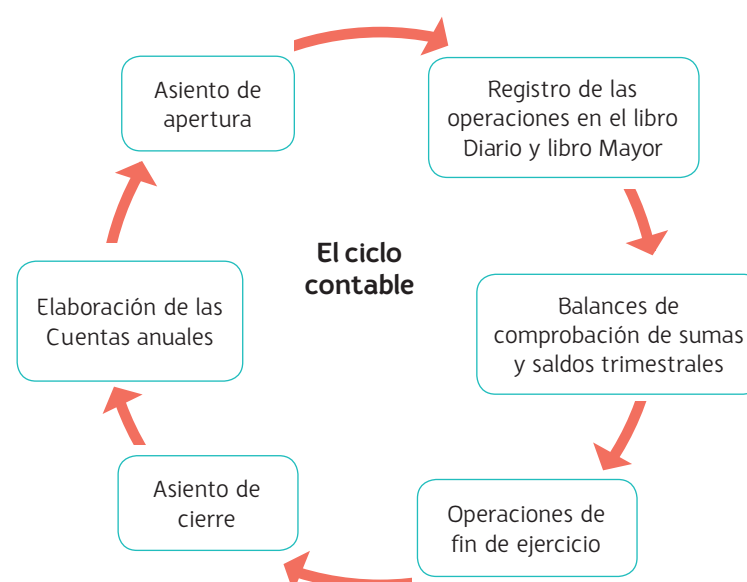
El ciclo contable

Asiento de apertura

Registro de las operaciones en el libro Diario y libro Mayor

Balances de comprobación de sumas y saldos trimestrales

Operaciones de fin de ejercicio

Asiento de cierre

Elaboración de las Cuentas anuales